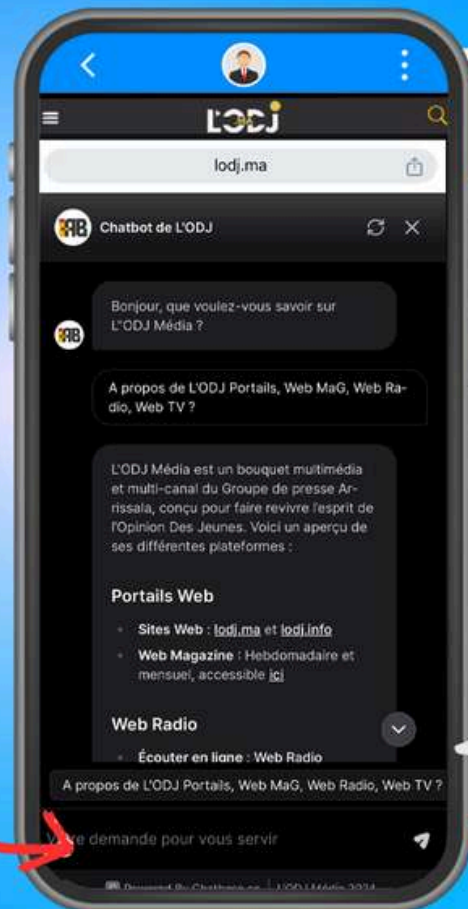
L'ODJ

lodj.ma

Chatbot de L'ODJ

Bonjour, que voulez-vous savoir sur L'ODJ Média ?

A propos de L'ODJ Portails, Web MaG, Web Radio, Web TV ?

L'ODJ Média est un bouquet multimédia et multi-canal du Groupe de presse Arrissala, conçu pour faire revivre l'esprit de l'Opinion Des Jeunes. Voici un aperçu de ses différentes plateformes :

Portails Web

- Sites Web : lodj.ma et lodj.info
- Web Magazine : Hebdomadaire et mensuel, accessible ici

Web Radio

- Écouter en ligne : Web Radio

A propos de L'ODJ Portails, Web MaG, Web Radio, Web TV ?

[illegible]re demande pour vous servir

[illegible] L'ODJ Média 2024